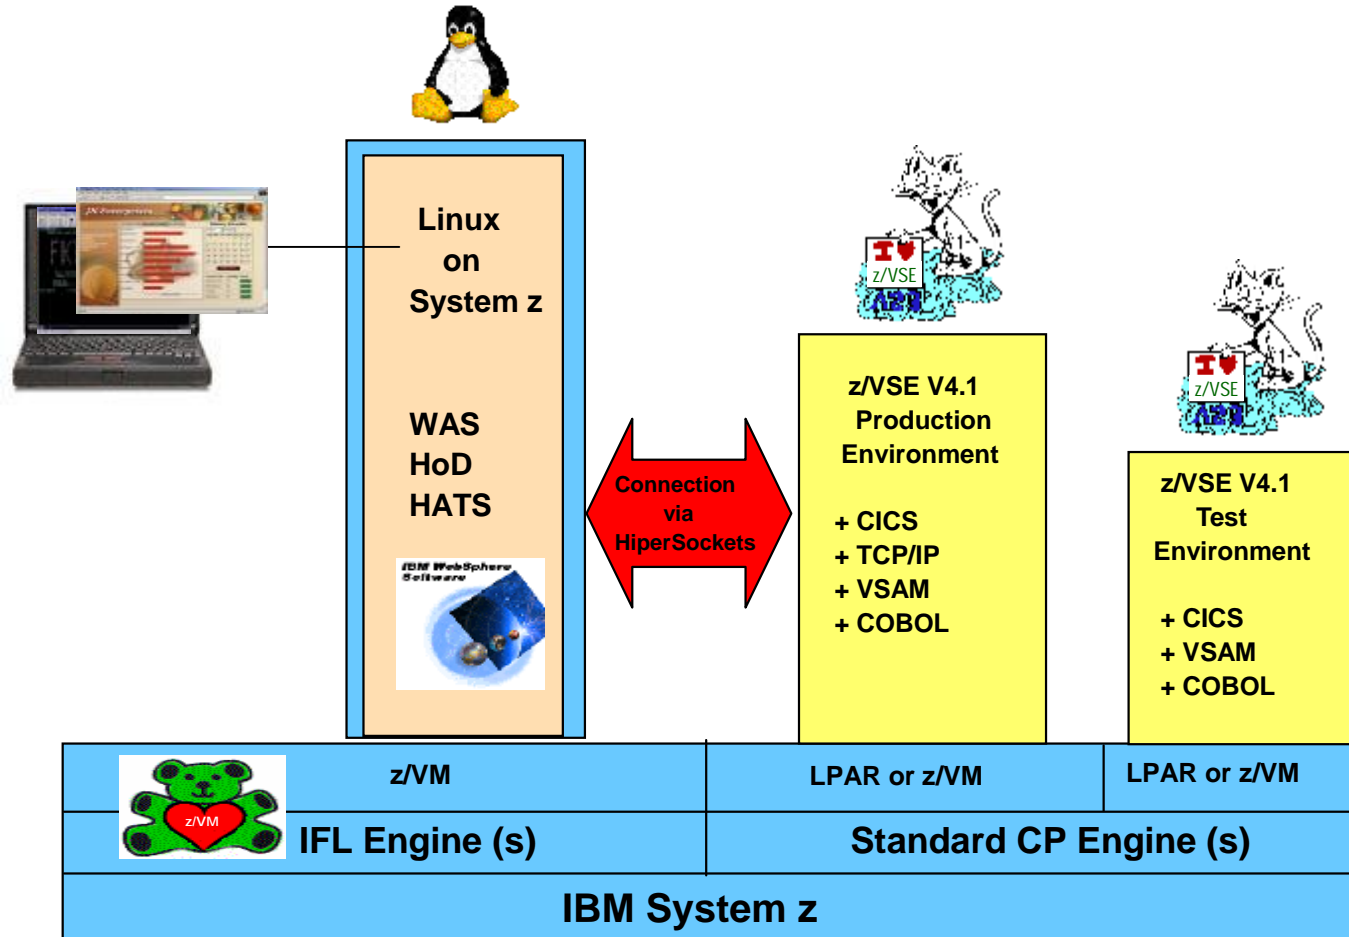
Linux
on
System z

WAS
HoD
HATS

IBM WebSphere Software

Connection via HiperSockets

I ♥ z/VSE

z/VSE V4.1
Production
Environment

+ CICS
+ TCP/IP
+ VSAM
+ COBOL

I ♥ z/VSE

z/VSE V4.1
Test
Environment

+ CICS
+ VSAM
+ COBOL

z/VM

LPAR or z/VM

LPAR or z/VM

z/VM

IFL Engine (s)

Standard CP Engine (s)

IBM System z